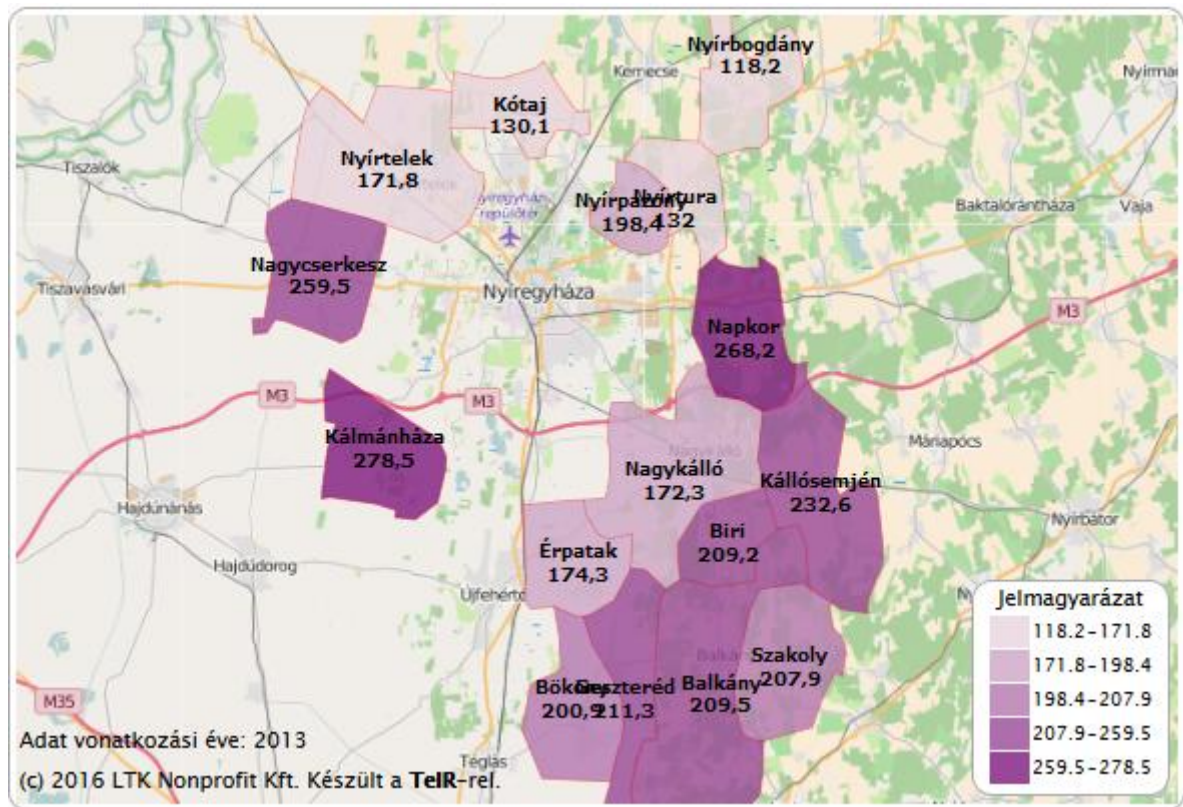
Nyírbogdány
118,2
Kemecse
Nyírma
Kótaj
130,1
Tiszalök
Nyírtelek
171,8
Nyírpazony
198,4
Nyírtura
132
Nyíregyháza repülőtér
Baktalórántháza
Vaja
Nagycserkesz
259,5
Tiszavasvári
Nyíregyháza
M3
Napkor
268,2
M3
M3
Kálmánháza
278,5
Máriapócs
Nagykálló
172,3
Kállósemjén
232,6
Hajdúnánás
Nyírbátor
Biri
209,2
Érpatak
174,3
Hajdúdorog
Újfehértó
Jelmagyarázat
118.2-171.8
171.8-198.4
198.4-207.9
207.9-259.5
259.5-278.5
Szakoly
207,9
Balkány
209,5
Bököny
200,9
Geszteréd
211,3
M35
Adat vonatkozási éve: 2013
Téglás
(c) 2016 LTK Nonprofit Kft. Készült a TeIR-rel.